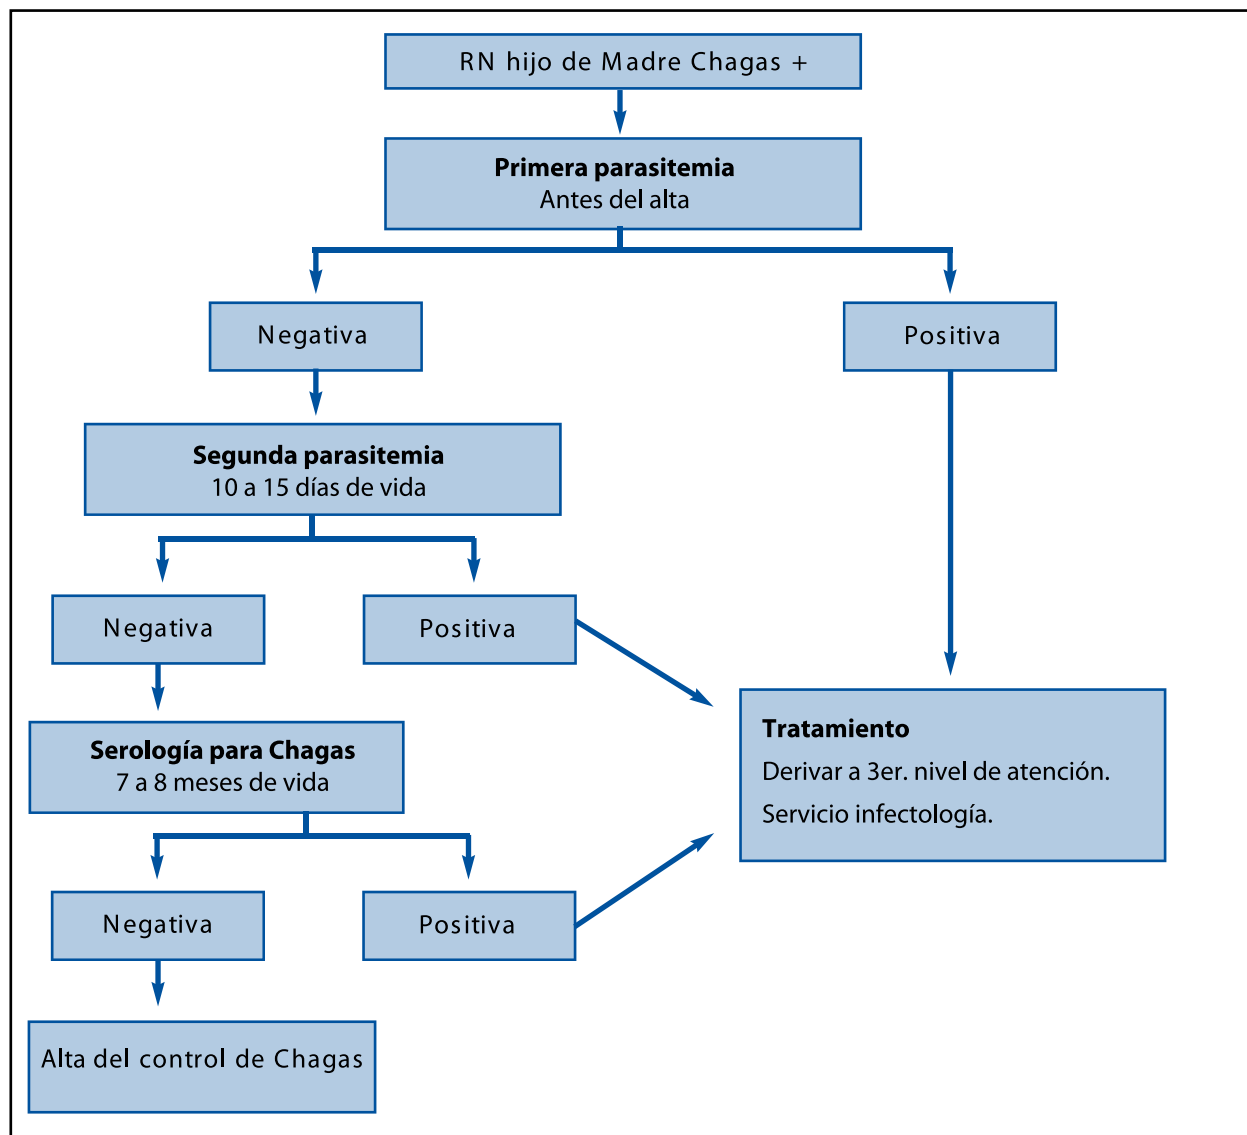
RN hijo de Madre Chagas +

**Primera parasitemia**
Antes del alta

Negativa

Positiva

**Segunda parasitemia**
10 a 15 días de vida

Negativa

Positiva

**Serología para Chagas**
7 a 8 meses de vida

Negativa

Positiva

Alta del control de Chagas

**Tratamiento**
Derivar a 3er. nivel de atención.
Servicio infectología.